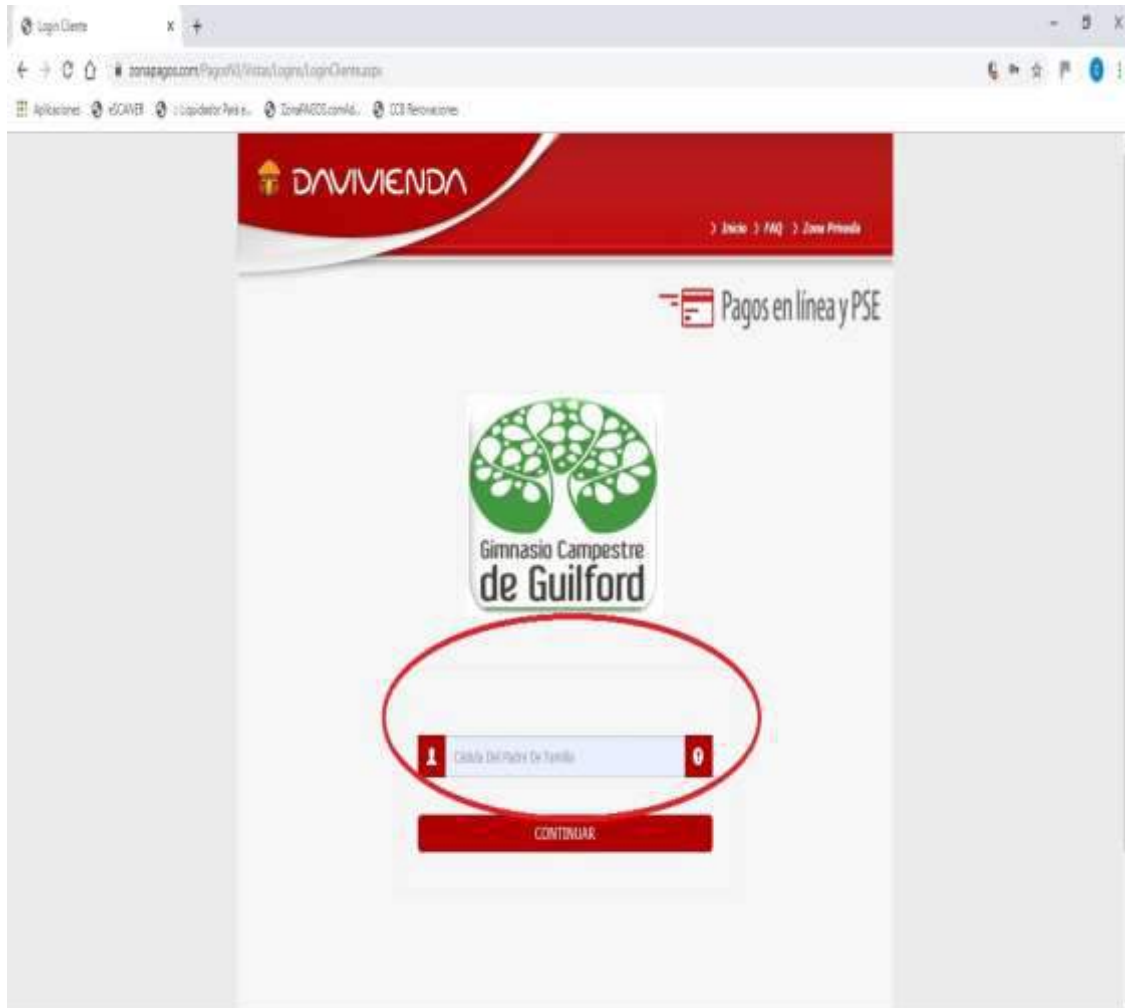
Login Cliente

zonapagos.com/Pagos/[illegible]/Login/LoginCliente.aspx

Aplicaciones eSCANER Liquidador Para e... ZonaPAGOS.com/Ad... CCB Renovaciones

DAVIVIENDA

Inicio FAQ Zona Privada

Pagos en línea y PSE

Gimnasio Campestre de Guilford

Cédula Del Padre De Familia

CONTINUAR